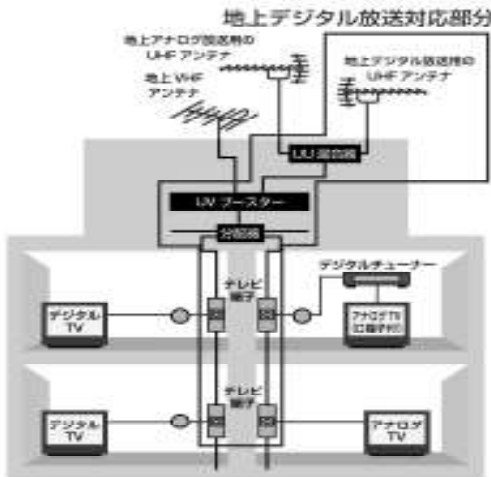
地上デジタル放送対応部分

地上アナログ放送用の UHF アンテナ

地上 VHF アンテナ

地上デジタル放送用の UHF アンテナ

UU 混合器

UV ブースター

分配器

テレビ端子

デジタルチューナー

デジタル TV

アナログTV (1台目)

テレビ端子

デジタル TV

アナログ TV